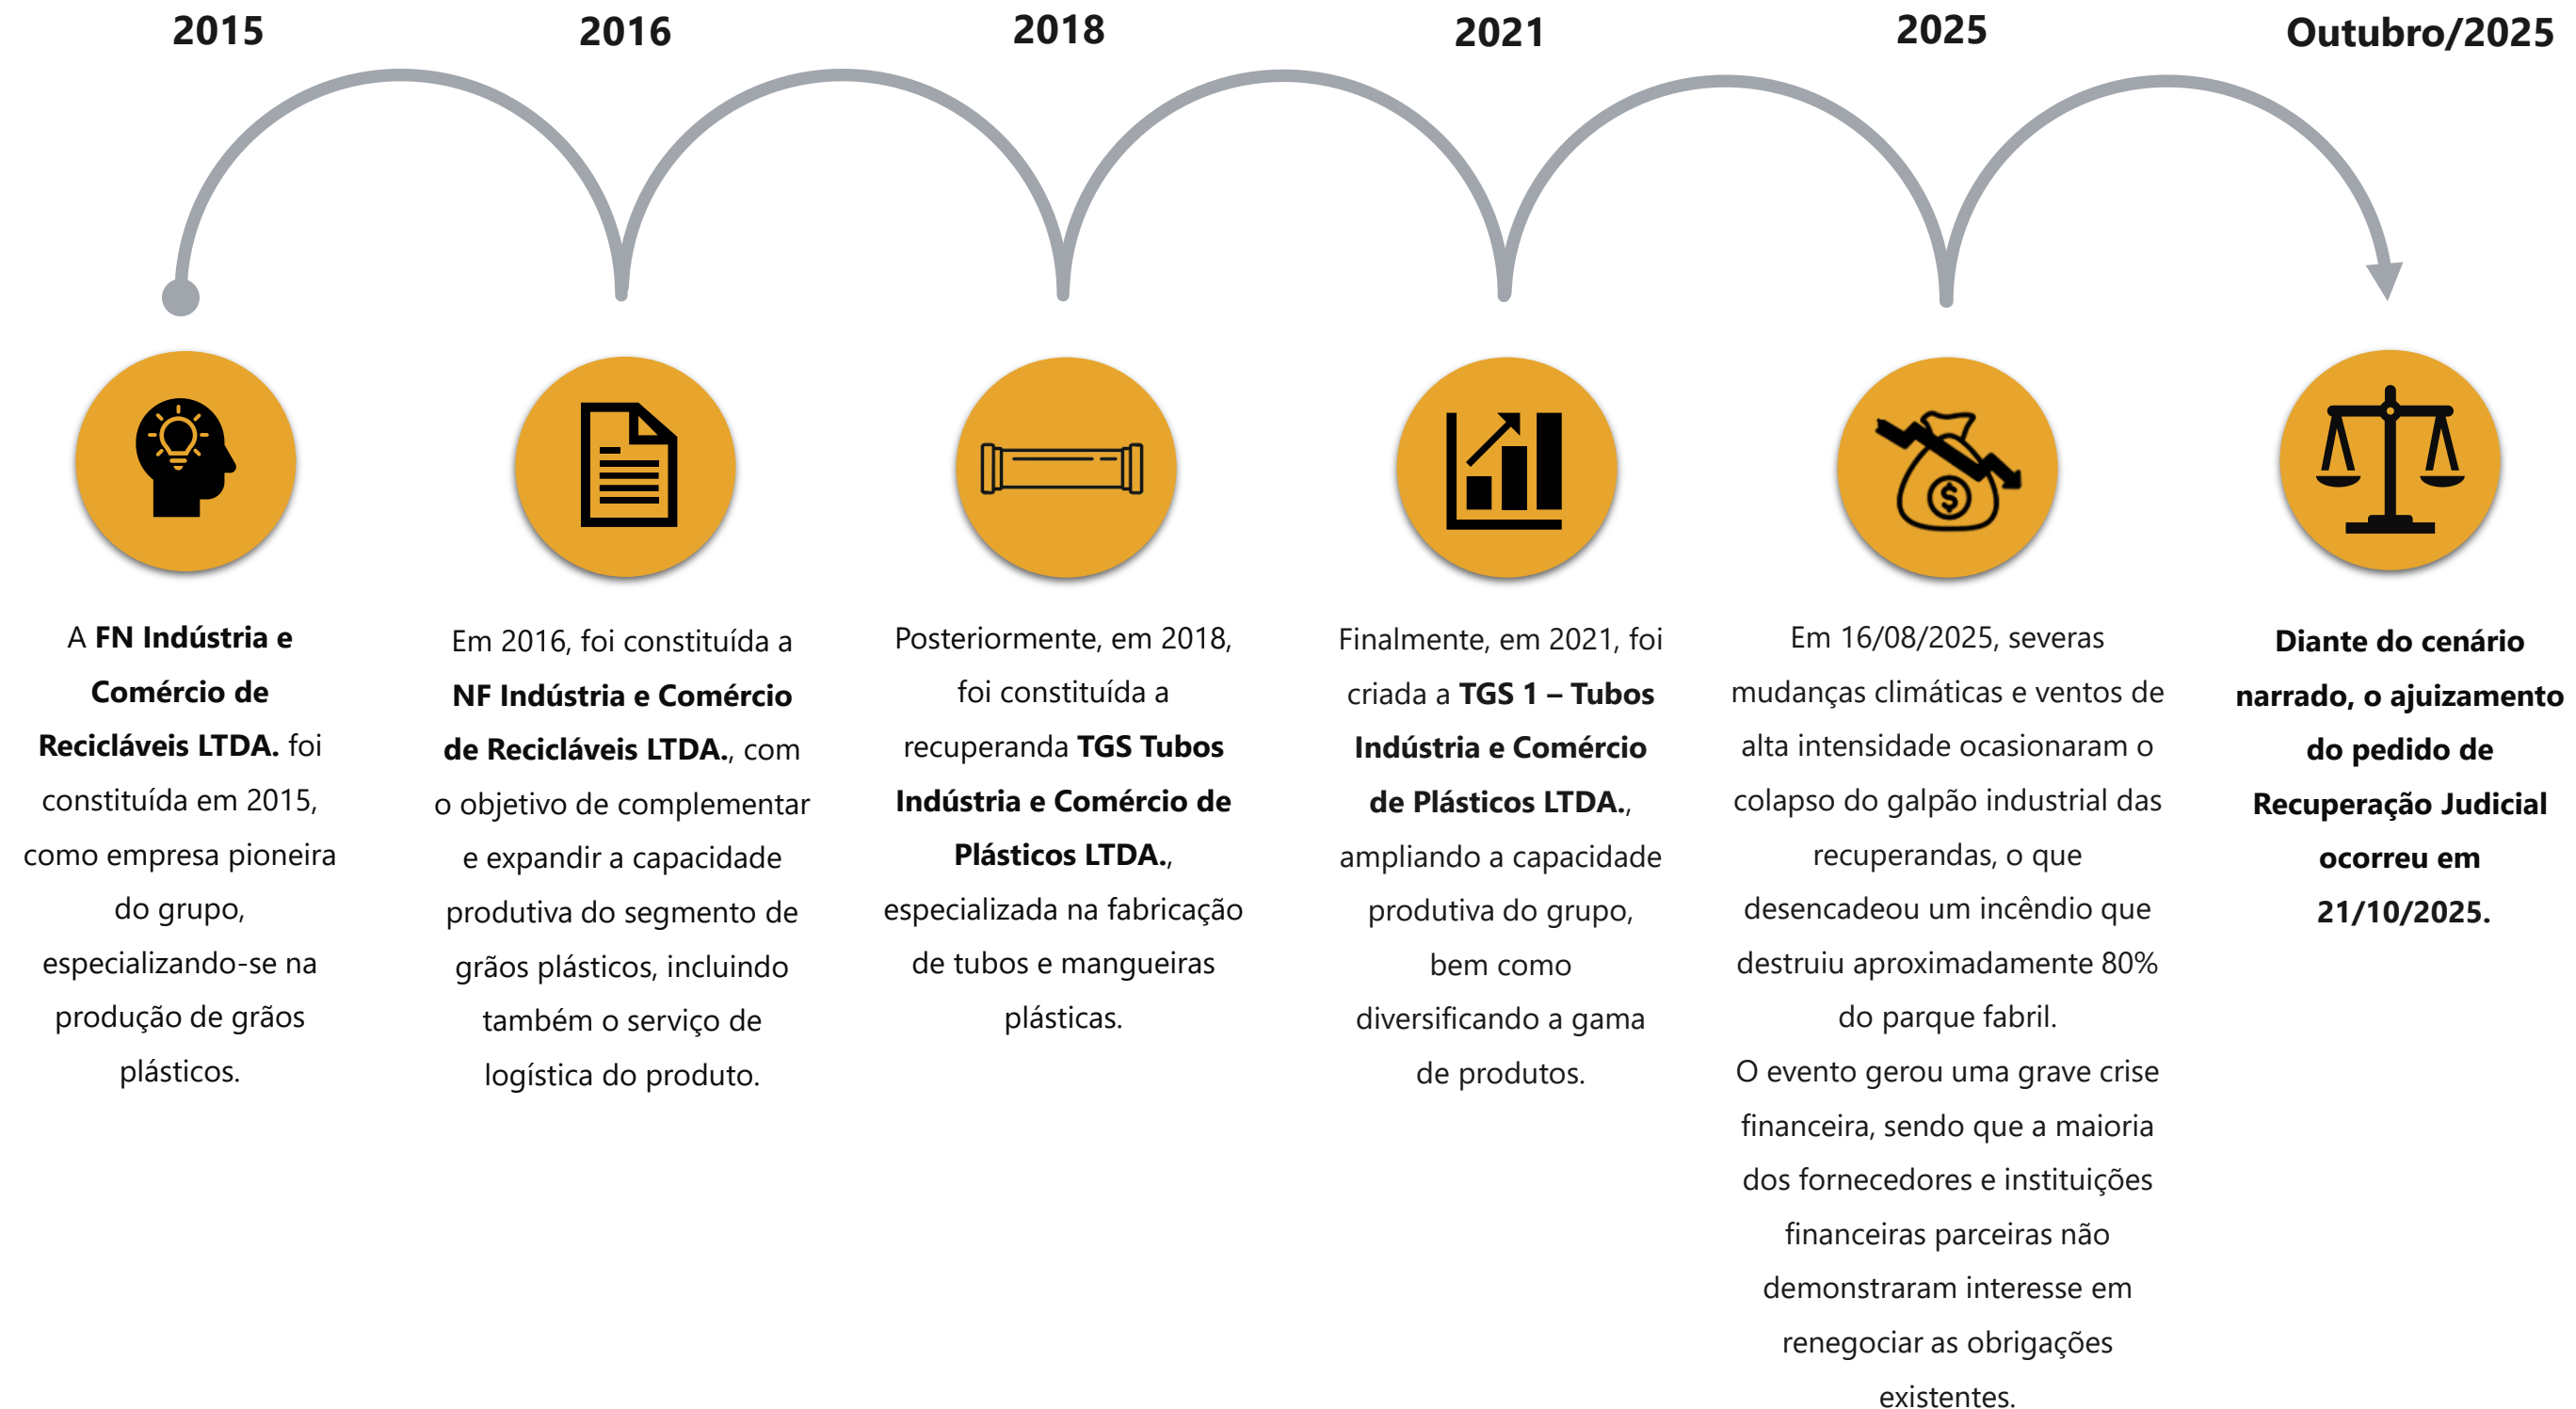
2015

A FN Indústria e Comércio de Recicláveis LTDA. foi constituída em 2015, como empresa pioneira do grupo, especializando-se na produção de grãos plásticos.

2016

Em 2016, foi constituída a NF Indústria e Comércio de Recicláveis LTDA., com o objetivo de complementar e expandir a capacidade produtiva do segmento de grãos plásticos, incluindo também o serviço de logística do produto.

2018

Posteriormente, em 2018, foi constituída a recuperanda TGS Tubos Indústria e Comércio de Plásticos LTDA., especializada na fabricação de tubos e mangueiras plásticas.

2021

Finalmente, em 2021, foi criada a TGS 1 – Tubos Indústria e Comércio de Plásticos LTDA., ampliando a capacidade produtiva do grupo, bem como diversificando a gama de produtos.

2025

Em 16/08/2025, severas mudanças climáticas e ventos de alta intensidade ocasionaram o colapso do galpão industrial das recuperandas, o que desencadeou um incêndio que destruiu aproximadamente 80% do parque fabril.
O evento gerou uma grave crise financeira, sendo que a maioria dos fornecedores e instituições financeiras parceiras não demonstraram interesse em renegociar as obrigações existentes.

Outubro/2025

Diante do cenário narrado, o ajuizamento do pedido de Recuperação Judicial ocorreu em 21/10/2025.